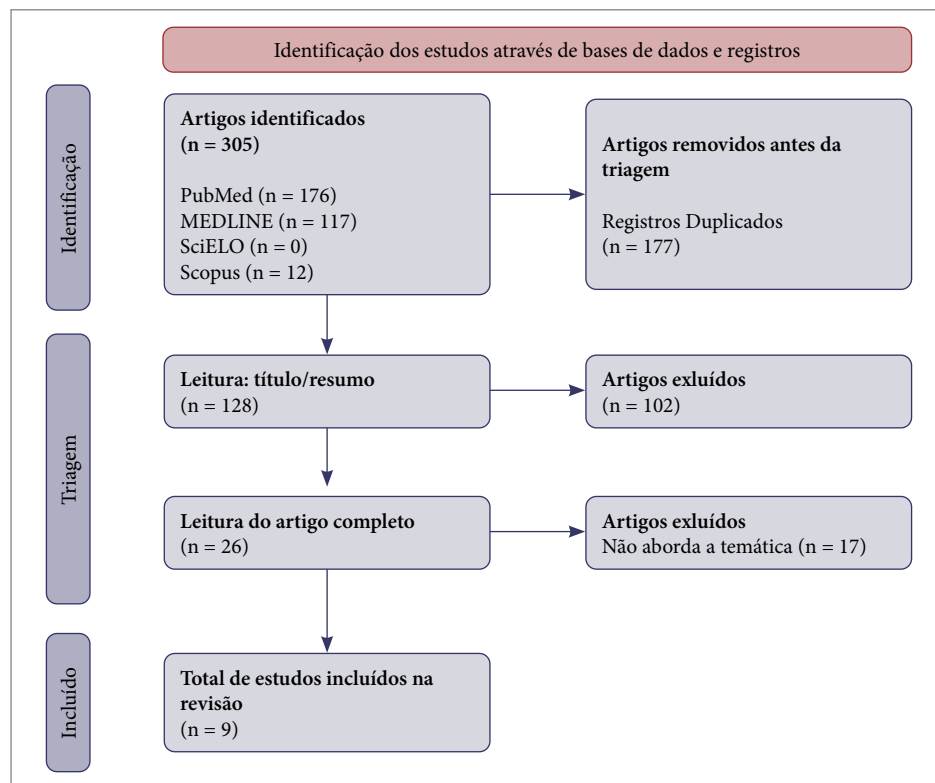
Identificação dos estudos através de bases de dados e registros

Identificação

Artigos identificados (n = 305)

PubMed (n = 176)
MEDLINE (n = 117)
SciELO (n = 0)
Scopus (n = 12)

Artigos removidos antes da triagem

Registros Duplicados (n = 177)

Triagem

Leitura: título/resumo (n = 128)

Artigos exluídos (n = 102)

Leitura do artigo completo (n = 26)

Artigos exluídos
Não aborda a temática (n = 17)

Incluído

Total de estudos incluídos na revisão (n = 9)